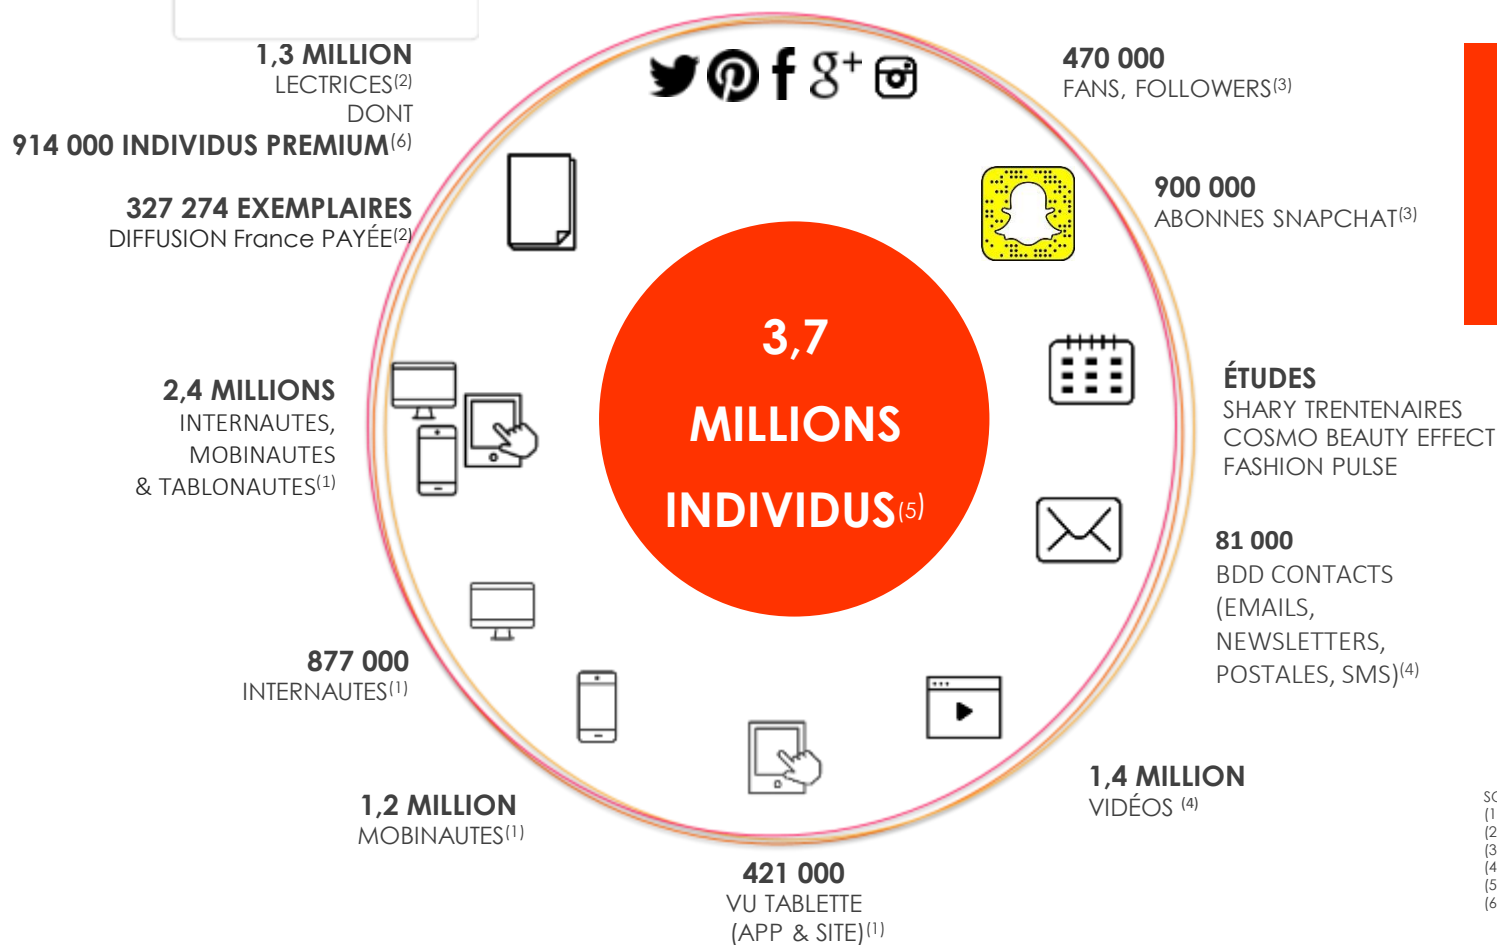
1,3 MILLION
LECTRICES$^{(2)}$
DONT
914 000 INDIVIDUS PREMIUM$^{(6)}$

327 274 EXEMPLAIRES
DIFFUSION France PAYÉE$^{(2)}$

470 000
FANS, FOLLOWERS$^{(3)}$

900 000
ABONNES SNAPCHAT$^{(3)}$

3,7
MILLIONS
INDIVIDUS$^{(5)}$

2,4 MILLIONS
INTERNAUTES,
MOBINAUTES
& TABLONAUTES$^{(1)}$

ÉTUDES
SHARY TRENTENAIRES
COSMO BEAUTY EFFECT
FASHION PULSE

81 000
BDD CONTACTS
(EMAILS,
NEWSLETTERS,
POSTALES, SMS)$^{(4)}$

877 000
INTERNAUTES$^{(1)}$

1,2 MILLION
MOBINAUTES$^{(1)}$

1,4 MILLION
VIDÉOS $^{(4)}$

421 000
VU TABLETTE
(APP & SITE)$^{(1)}$

SC
(1
(2
(3
(4
(5
(6